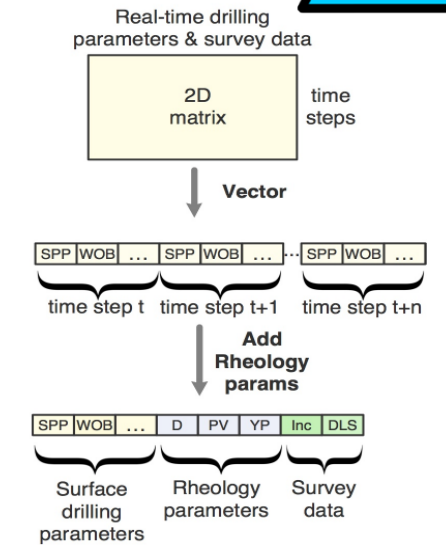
Real-time drilling parameters & survey data

2D matrix

time steps

Vector

| SPP | WOB | ... | SPP | WOB | ... | ... | SPP | WOB | ... |
|---|---|---|---|---|---|---|---|---|---|

time step t   time step t+1   time step t+n

Add Rheology params

| SPP | WOB | ... | D | PV | YP | Inc | DLS |
|---|---|---|---|---|---|---|---|

Surface drilling parameters   Rheology parameters   Survey data